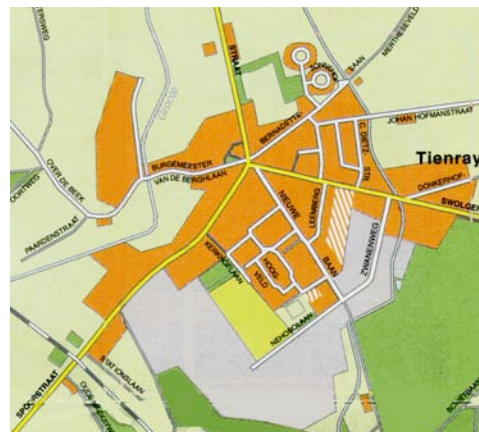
STRAAT
ZONNEV
BAAN
MEITHEREVELD
JOHAN HOFMANSTRAAT
Tienray
BERNADETTE
BURGEMEESTER
VAN DE BERGHLAAN
OVER DE BEEK
PAARDENSTRAAT
P. DE'T Z
STR
DONKERHOF
SWOLGE
NIEUWE
LEEMBERG
BAAN
ZWANENWEG
KERKHOFSLAAN
HOOG
VELD
NEBOSLAAN
STATIONSLAAN
SPOORSTRAAT